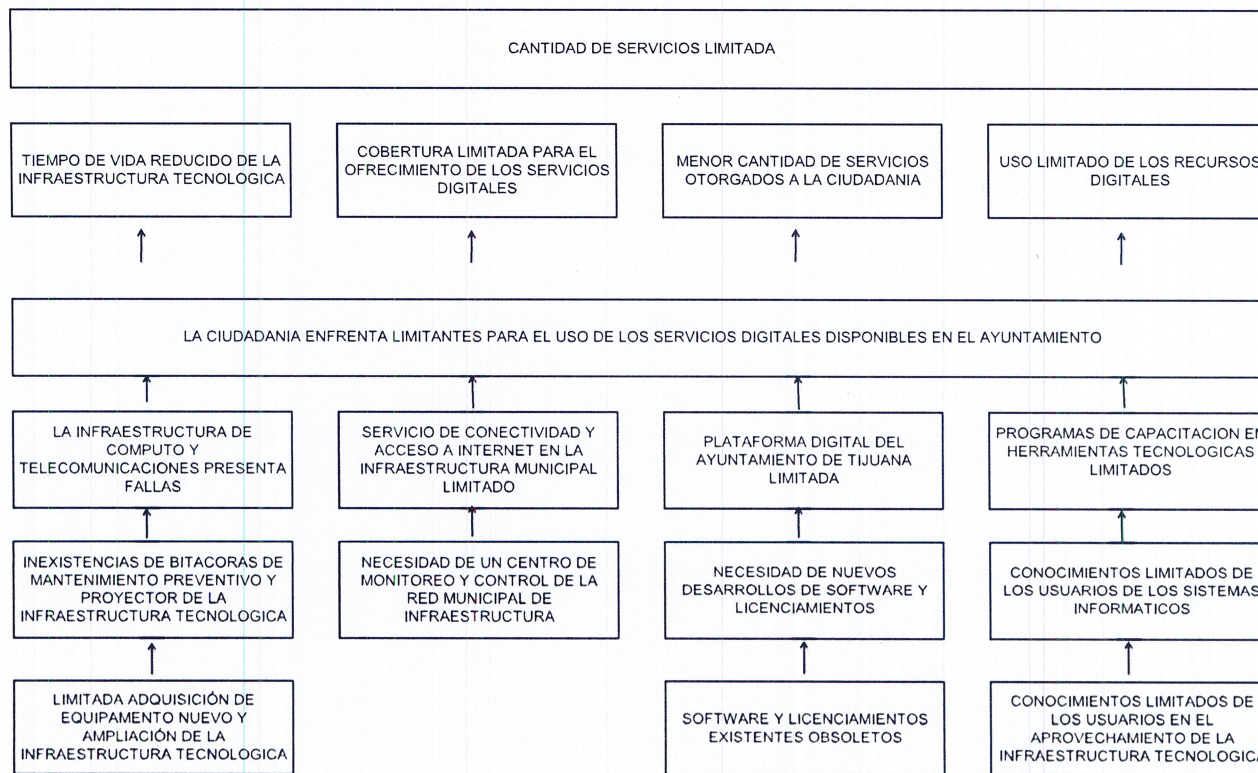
CANTIDAD DE SERVICIOS LIMITADA

TIEMPO DE VIDA REDUCIDO DE LA INFRAESTRUCTURA TECNOLOGICA

COBERTURA LIMITADA PARA EL OFRECIMIENTO DE LOS SERVICIOS DIGITALES

MENOR CANTIDAD DE SERVICIOS OTORGADOS A LA CIUDADANIA

USO LIMITADO DE LOS RECURSOS DIGITALES

LA CIUDADANIA ENFRENTA LIMITANTES PARA EL USO DE LOS SERVICIOS DIGITALES DISPONIBLES EN EL AYUNTAMIENTO

LA INFRAESTRUCTURA DE COMPUTO Y TELECOMUNICACIONES PRESENTA FALLAS

SERVICIO DE CONECTIVIDAD Y ACCESO A INTERNET EN LA INFRAESTRUCTURA MUNICIPAL LIMITADO

PLATAFORMA DIGITAL DEL AYUNTAMIENTO DE TIJUANA LIMITADA

PROGRAMAS DE CAPACITACION EN HERRAMIENTAS TECNOLOGICAS LIMITADOS

INEXISTENCIAS DE BITACORAS DE MANTENIMIENTO PREVENTIVO Y PROYECTOR DE LA INFRAESTRUCTURA TECNOLOGICA

NECESIDAD DE UN CENTRO DE MONITOREO Y CONTROL DE LA RED MUNICIPAL DE INFRAESTRUCTURA

NECESIDAD DE NUEVOS DESARROLLOS DE SOFTWARE Y LICENCIAMIENTOS

CONOCIMIENTOS LIMITADOS DE LOS USUARIOS DE LOS SISTEMAS INFORMATICOS

LIMITADA ADQUISICIÓN DE EQUIPAMENTO NUEVO Y AMPLIACIÓN DE LA INFRAESTRUCTURA TECNOLOGICA

SOFTWARE Y LICENCIAMIENTOS EXISTENTES OBSOLETOS

CONOCIMIENTOS LIMITADOS DE LOS USUARIOS EN EL APROVECHAMIENTO DE LA INFRAESTRUCTURA TECNOLOGICA